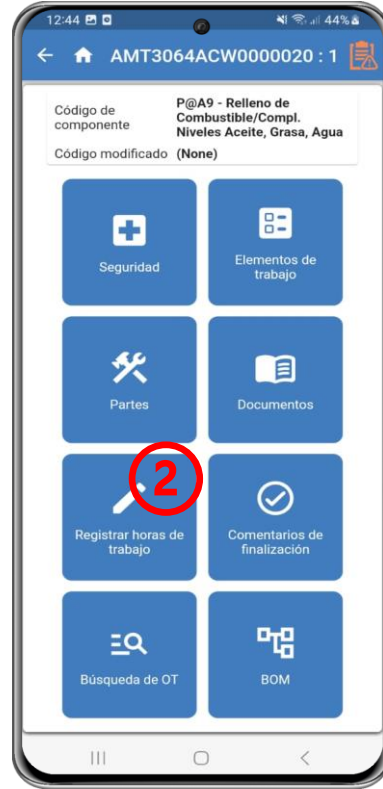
12:44 44%

AMT3064ACW0000020 : 1

| Código de componente | P@A9 - Relleno de Combustible/Compl. Niveles Aceite, Grasa, Agua |
|---|---|
| Código modificado | (None) |

Seguridad

Elementos de trabajo

Partes

Documentos

2

Registrar horas de trabajo

Comentarios de finalización

Búsqueda de OT

BOM